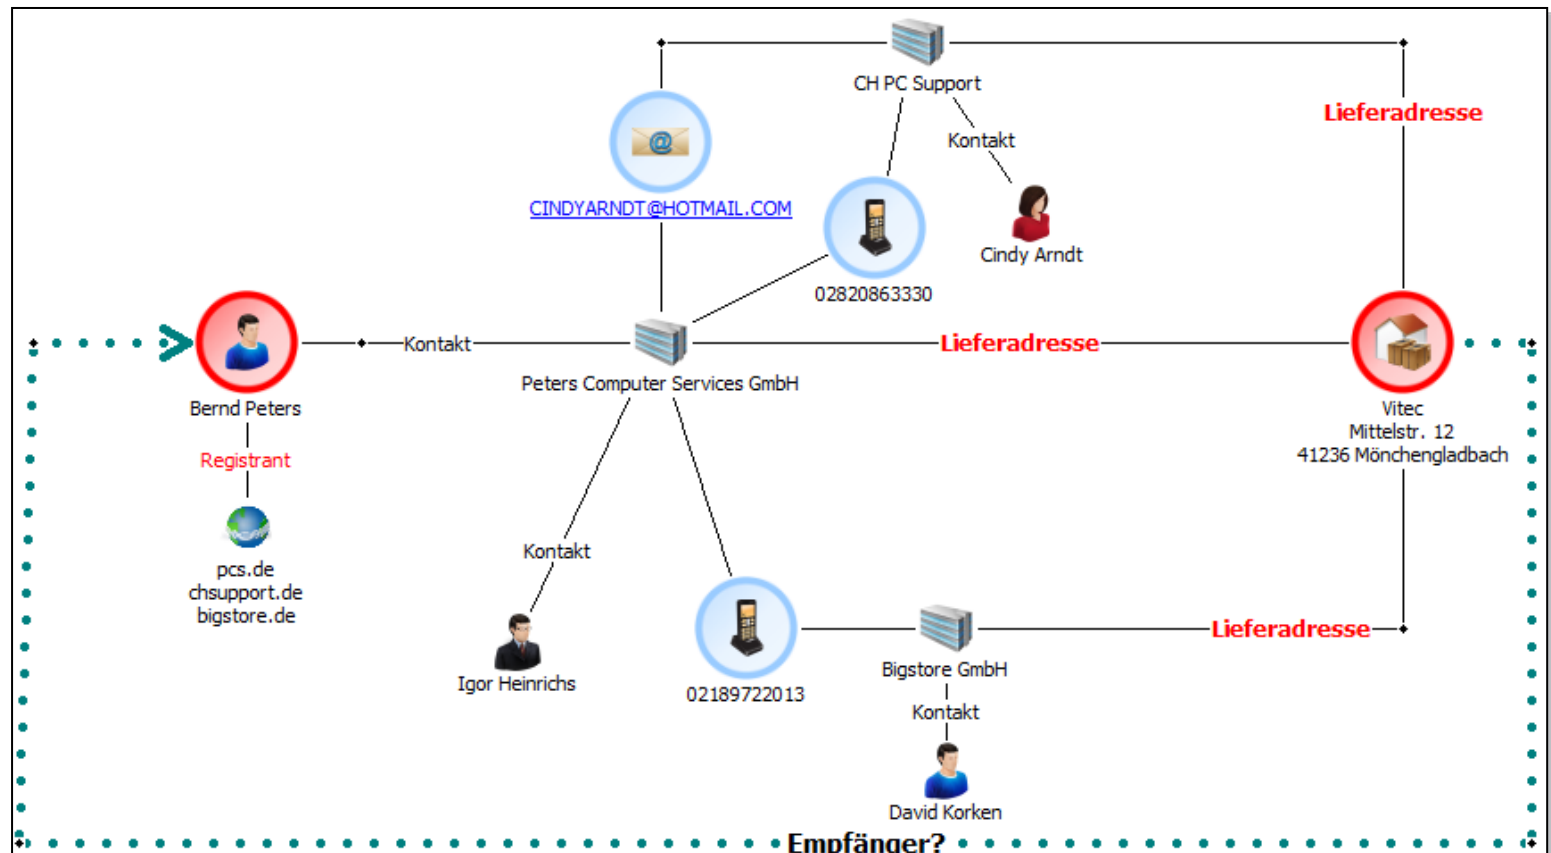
CH PC Support

Lieferadresse

Kontakt

CINDYARNDT@HOTMAIL.COM

Cindy Arndt

02820863330

Kontakt

Lieferadresse

Bernd Peters

Peters Computer Services GmbH

Vitec
Mittelstr. 12
41236 Mönchengladbach

Registrant

pcs.de
chsupport.de
bigstore.de

Kontakt

Igor Heinrichs

02189722013

Bigstore GmbH

Lieferadresse

Kontakt

David Korken

Empfänger?